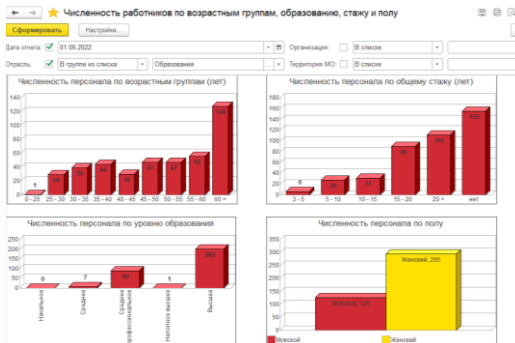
Численность работников по возрастным группам, образованию, стажу и полу

Сформировать Настройки...

Дата отчета: 01.06.2022 Организация: В списке

Отрасль: В группе из списка Образование Территория МО: В списке

Численность персонала по возрастным группам (лет)

140 120 100 80 60 40 20 0

1 27 36 44 29 47 50 51 129

0 - 25 25 - 30 30 - 35 35 - 40 40 - 45 45 - 50 50 - 55 55 - 60 60 +

Численность персонала по общему стажу (лет)

180 160 140 120 100 80 60 40 20 0

6 28 31 96 113 155

3 - 5 5 - 10 10 - 15 15 - 20 20 + нет

Численность персонала по уровню образования

250 200 150 100 50 0

0 7 60 1 202

Начальное Среднее Среднее профессиональное Неполное высшее Высшее

Численность персонала по полу

350 300 250 200 150 100 50 0

Мужской, 125

Женский, 295

Мужской

Женский